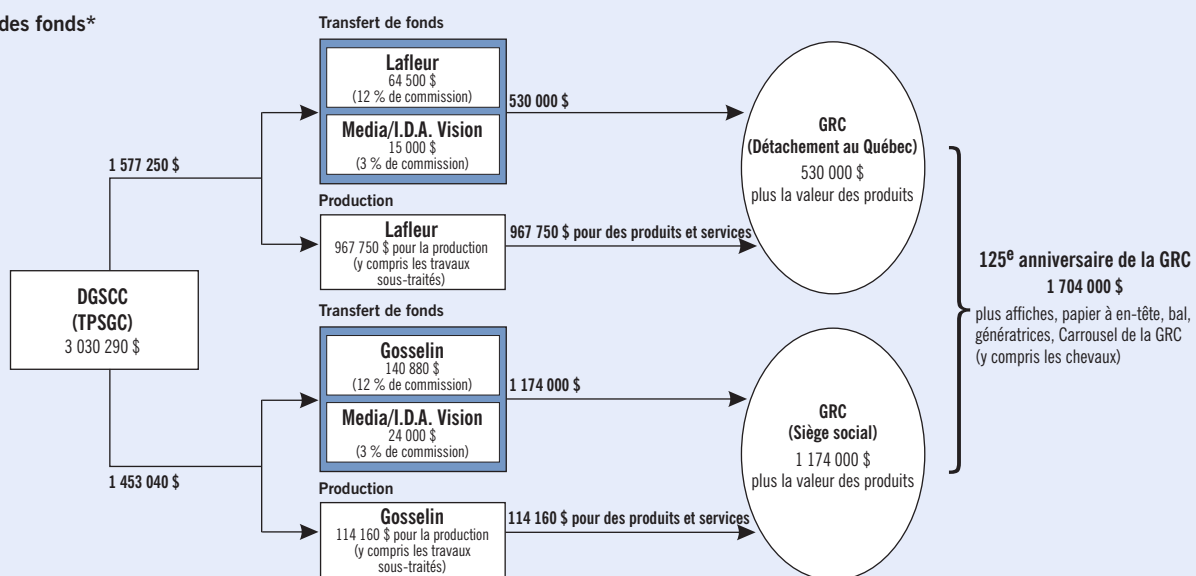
des fonds*

Transfert de fonds

Lafleur
64 500 $
(12 % de commission)

Media/I.D.A. Vision
15 000 $
(3 % de commission)

530 000 $

GRC
(Détachement au Québec)
530 000 $
plus la valeur des produits

1 577 250 $

Production

Lafleur
967 750 $ pour la production (y compris les travaux sous-traités)

967 750 $ pour des produits et services

125$^{e}$ anniversaire de la GRC
1 704 000 $
plus affiches, papier à en-tête, bal, génératrices, Carrousel de la GRC (y compris les chevaux)

DGSCC
(TPSGC)
3 030 290 $

Transfert de fonds

Gosselin
140 880 $
(12 % de commission)

1 174 000 $

Media/I.D.A. Vision
24 000 $
(3 % de commission)

GRC
(Siège social)
1 174 000 $
plus la valeur des produits

1 453 040 $

Production

Gosselin
114 160 $ pour la production (y compris les travaux sous-traités)

114 160 $ pour des produits et services